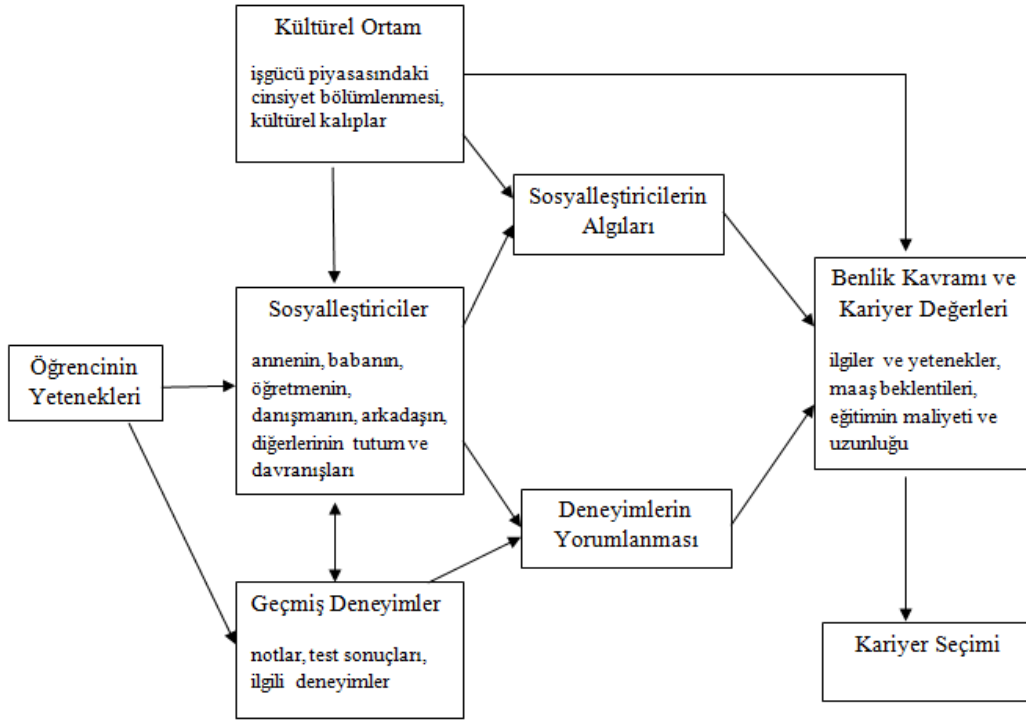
Kültürel Ortam

işgücü piyasasındaki cinsiyet bölümlenmesi, kültürel kalıplar

Sosyalleştiricilerin Algıları

Benlik Kavramı ve Kariyer Değerleri

ilgiler ve yetenekler, maaş beklentileri, eğitimin maliyeti ve uzunluğu

Öğrencinin Yetenekleri

Sosyalleştiriciler

annenin, babanın, öğretmenin, danışmanın, arkadaşın, diğerlerinin tutum ve davranışları

Deneyimlerin Yorumlanması

Geçmiş Deneyimler

notlar, test sonuçları, ilgili deneyimler

Kariyer Seçimi